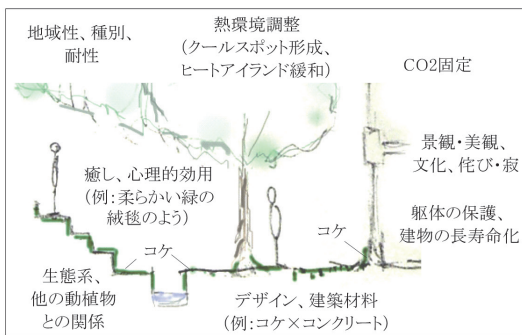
地域性、種別、耐性

熱環境調整
(クールスポット形成、ヒートアイランド緩和)

CO2固定

景観･美観、文化、侘び･寂

癒し、心理的効用
(例:柔らかい緑の絨毯のよう)

コケ

コケ

躯体の保護、建物の長寿命化

生態系、他の動植物との関係

デザイン、建築材料
(例:コケ×コンクリート)